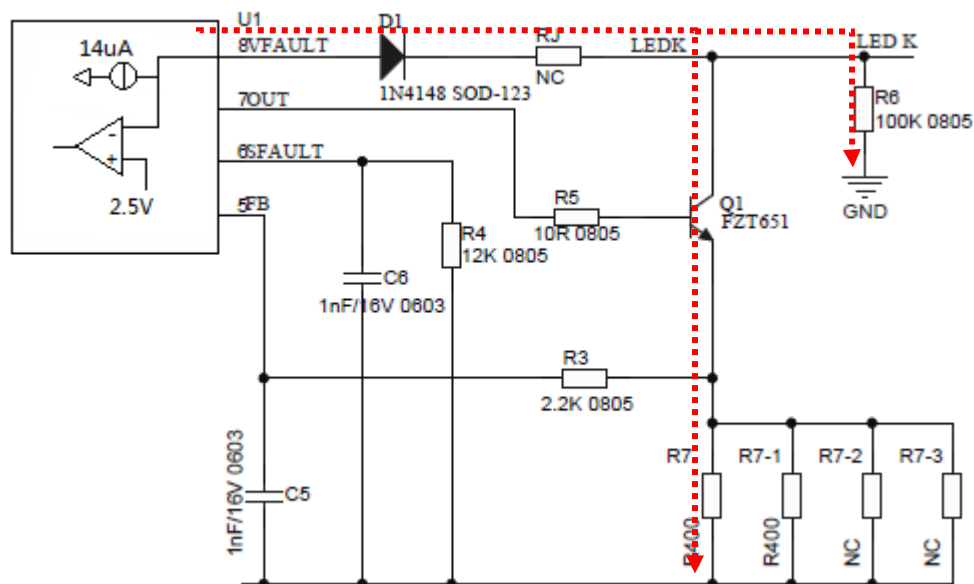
U1
14uA
8VFAULT
D1
1N4148 SOD-123
RJ
NC
LEDK
LED K
R6
100K 0805
GND
7OUT
2.5V
6SFAULT
5FB
R5
10R 0805
Q1
FZT651
R4
12K 0805
C6
1nF/16V 0603
R3
2.2K 0805
R7
R7-1
R7-2
R7-3
1nF/16V 0603
C5
R400
R400
NC
NC